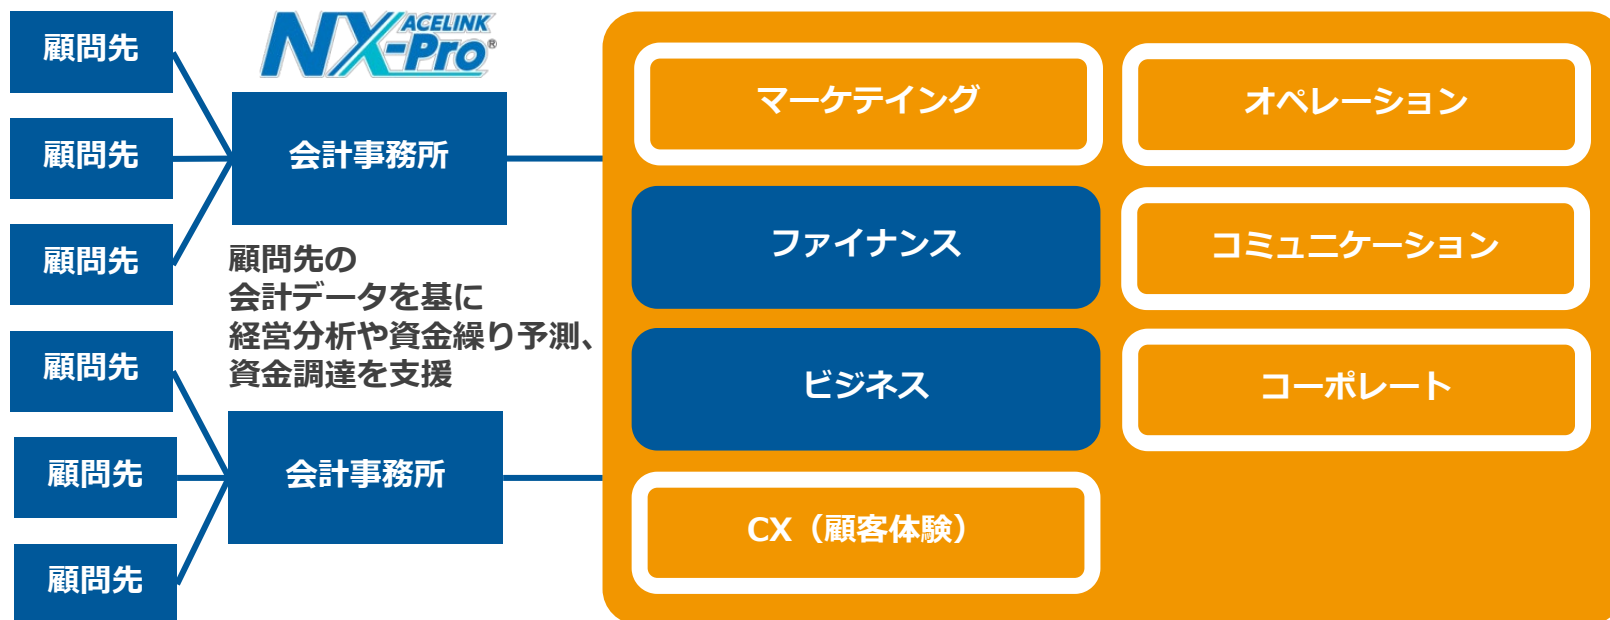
顧問先
顧問先
顧問先
顧問先
顧問先
顧問先

NX-Pro ACELINK®

会計事務所

顧問先の
会計データを基に
経営分析や資金繰り予測、
資金調達を支援

会計事務所

マーケティング
オペレーション
ファイナンス
コミュニケーション
ビジネス
コーポレート
CX（顧客体験）